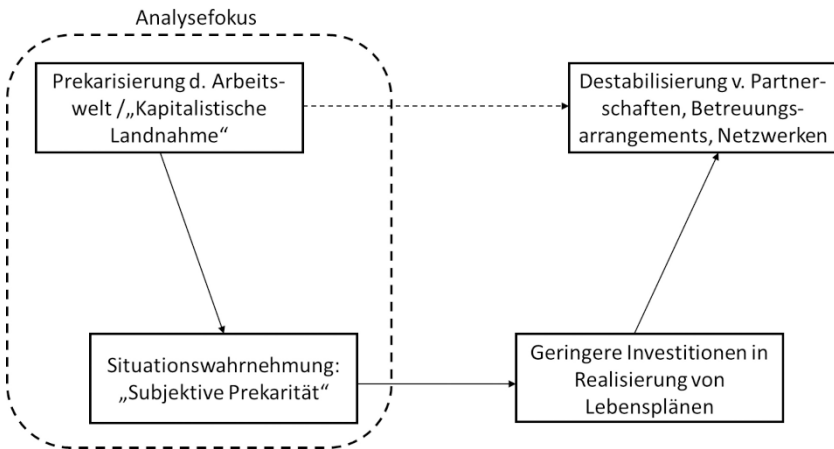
Analysefokus

Prekarisierung d. Arbeitswelt /„Kapitalistische Landnahme“

Destabilisierung v. Partnerschaften, Betreuungsarrangements, Netzwerken

Situationswahrnehmung: „Subjektive Prekarität“

Geringere Investitionen in Realisierung von Lebensplänen